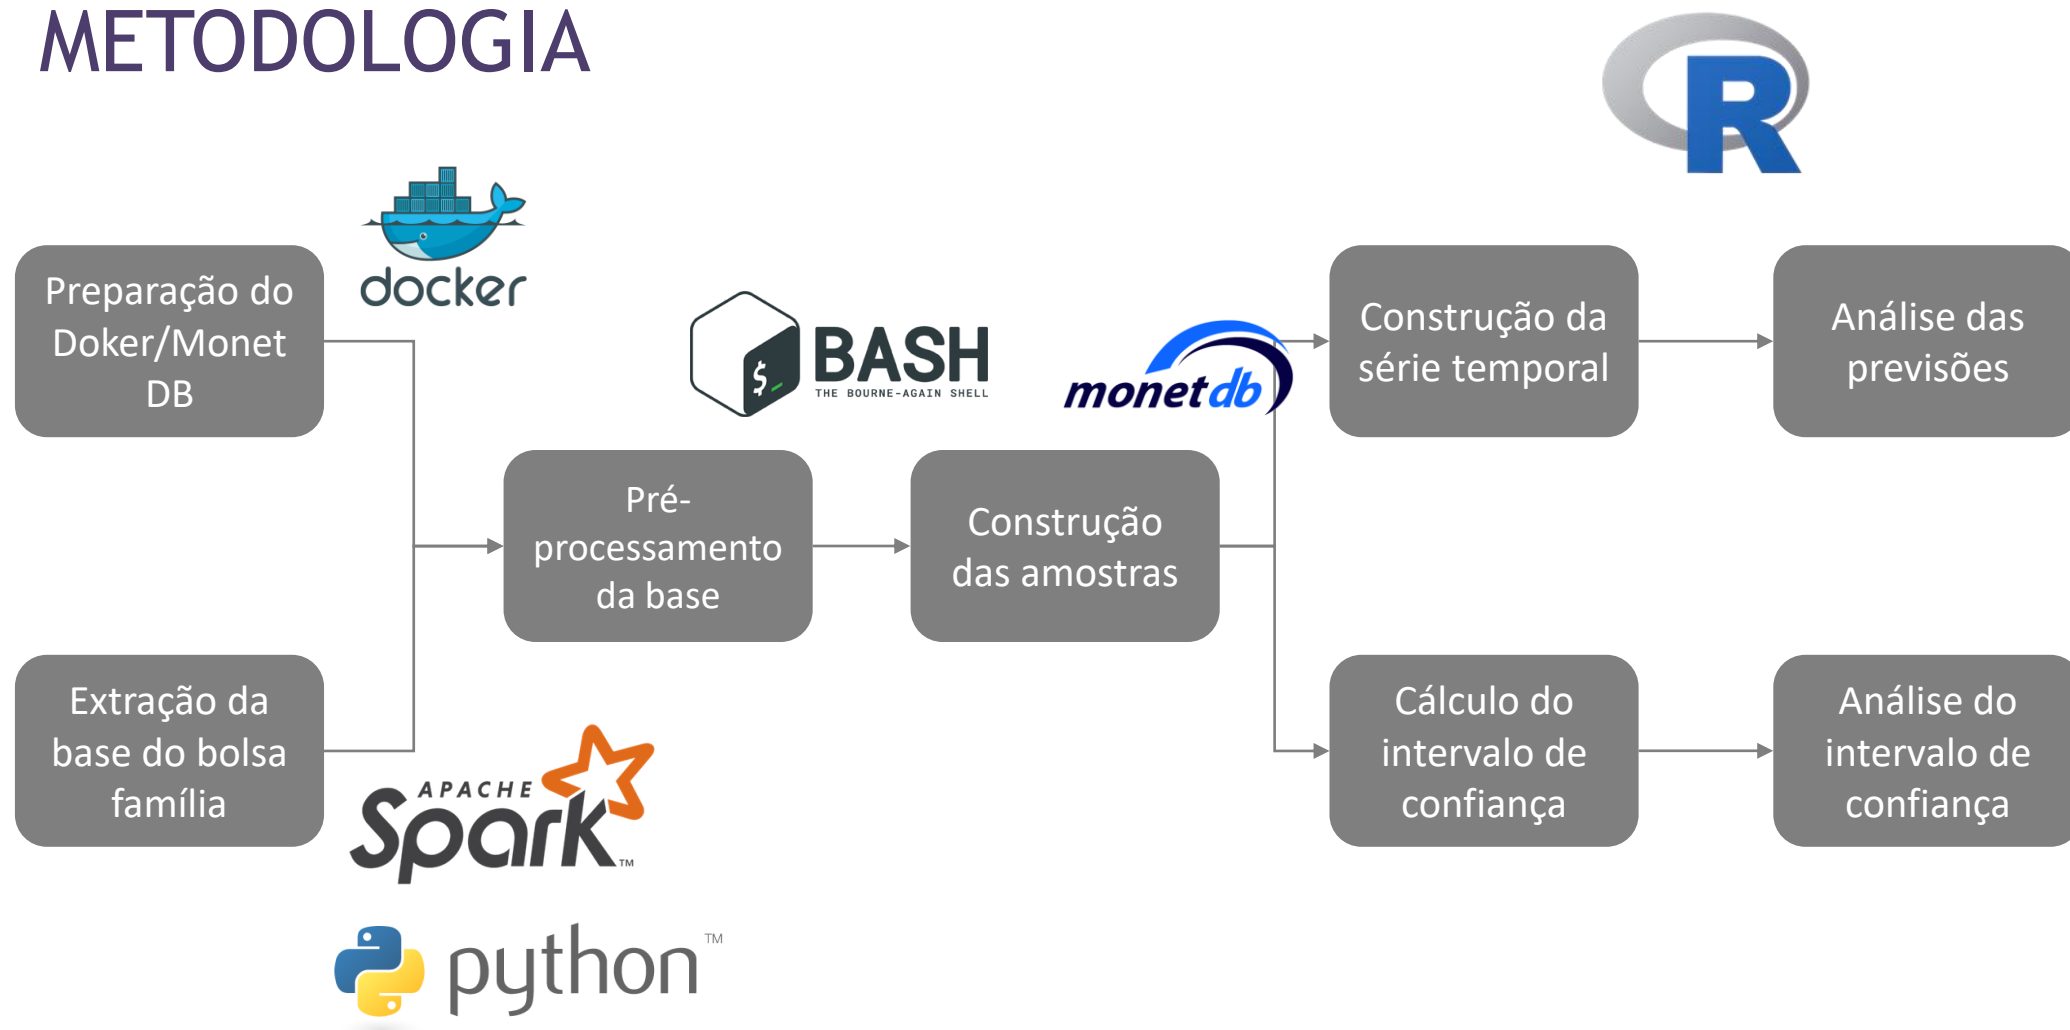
METODOLOGIA

R

docker

Preparação do Doker/Monet DB

BASH
THE BOURNE-AGAIN SHELL

monetdb

Construção da série temporal

Análise das previsões

Pré-processamento da base

Construção das amostras

Extração da base do bolsa família

APACHE Spark™

Cálculo do intervalo de confiança

Análise do intervalo de confiança

python™